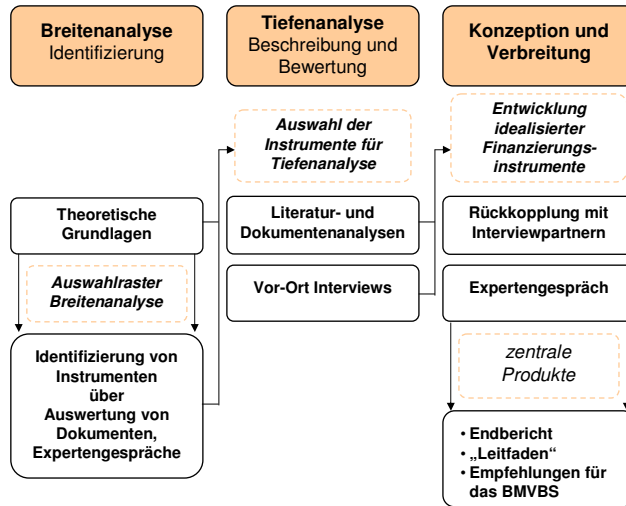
Breitenanalyse
Identifizierung

Tiefenanalyse
Beschreibung und Bewertung

Konzeption und Verbreitung

Auswahl der Instrumente für Tiefenanalyse

Entwicklung idealisierter Finanzierungsinstrumente

Theoretische Grundlagen

Literatur- und Dokumentenanalysen

Rückkopplung mit Interviewpartnern

Auswahlraster Breitenanalyse

Vor-Ort Interviews

Expertengespräch

Identifizierung von Instrumenten über Auswertung von Dokumenten, Expertengespräche

zentrale Produkte

• Endbericht
• „Leitfaden"
• Empfehlungen für das BMVBS